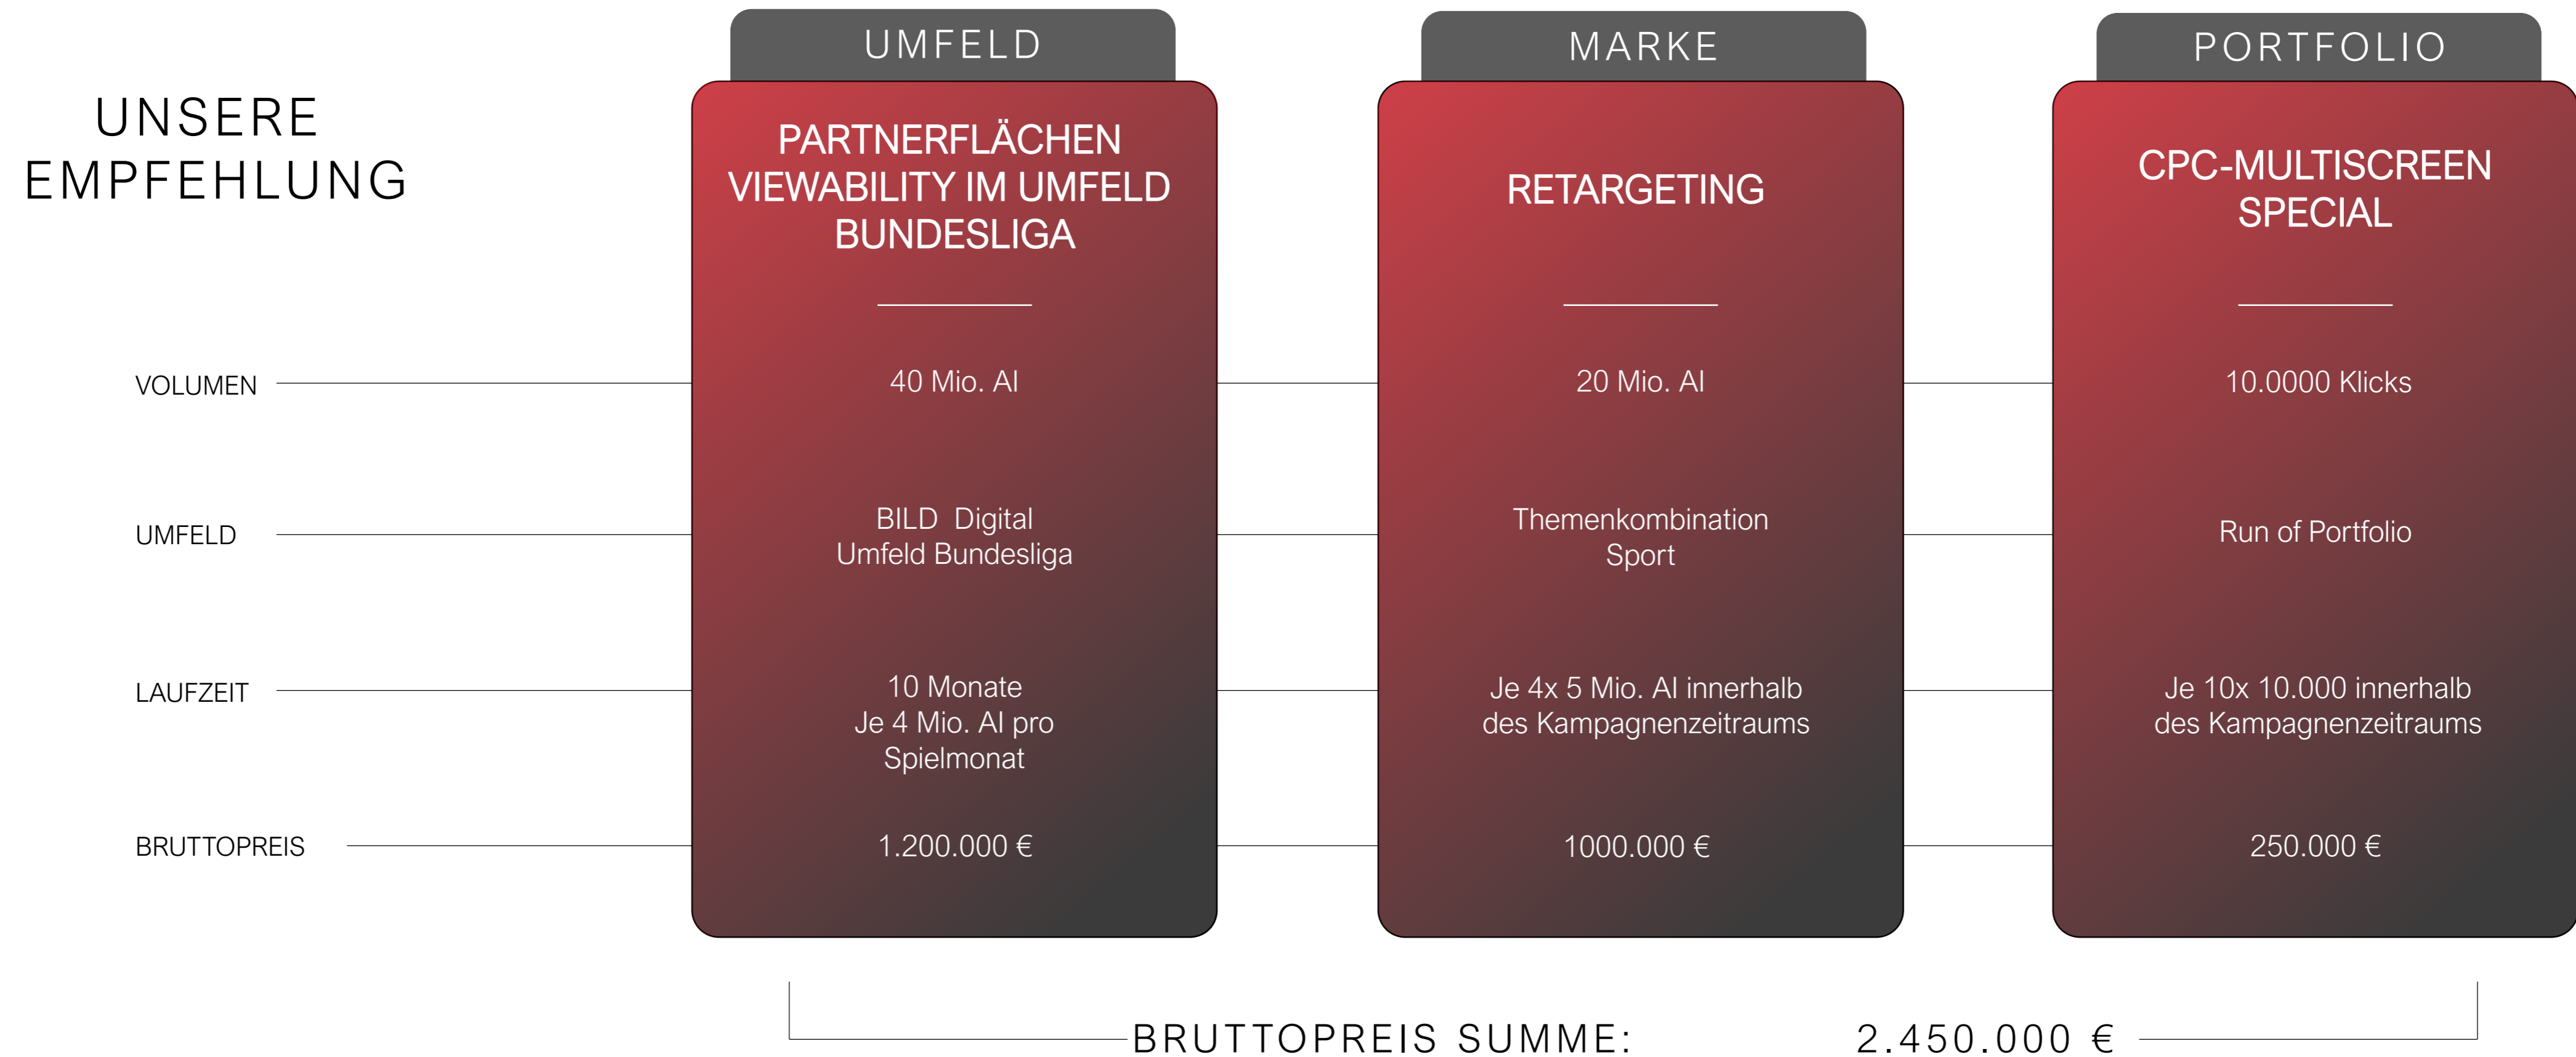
UNSERE EMPFEHLUNG

VOLUMEN

UMFELD

LAUFZEIT

BRUTTOPREIS

UMFELD

PARTNERFLÄCHEN VIEWABILITY IM UMFELD BUNDESLIGA

40 Mio. AI

BILD Digital
Umfeld Bundesliga

10 Monate
Je 4 Mio. AI pro Spielmonat

1.200.000 €

MARKE

RETARGETING

20 Mio. AI

Themenkombination Sport

Je 4x 5 Mio. AI innerhalb des Kampagnenzeitraums

1000.000 €

PORTFOLIO

CPC-MULTISCREEN SPECIAL

10.0000 Klicks

Run of Portfolio

Je 10x 10.000 innerhalb des Kampagnenzeitraums

250.000 €

BRUTTOPREIS SUMME: 2.450.000 €